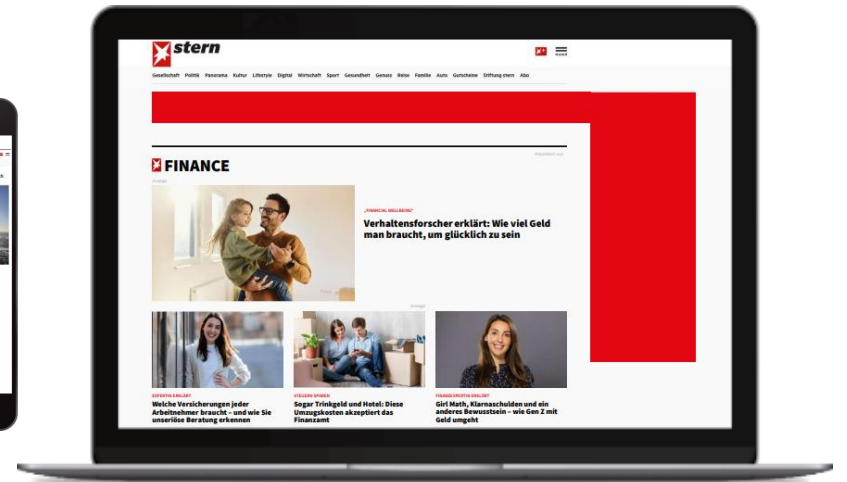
stern

Gesellschaft Politik Panorama Kultur Lifestyle Digital Wirtschaft Sport Gesundheit Genuss Reise Familie Auto Gutscheine Stiftung stern Abo

FINANCE

„FINANCIAL WELLBEING"

Verhaltensforscher erklärt: Wie viel Geld man braucht, um glücklich zu sein

EXPERTIN ERKLÄRT
Welche Versicherungen jeder Arbeitnehmer braucht – und wie Sie unseriöse Beratung erkennen

STEUERN SPAREN
Sogar Trinkgeld und Hotel: Diese Umzugskosten akzeptiert das Finanzamt

FINANZEXPERTIN ERKLÄRT
Girl Math, Klarnaschulden und ein anderes Bewusstsein – wie Gen Z mit Geld umgeht